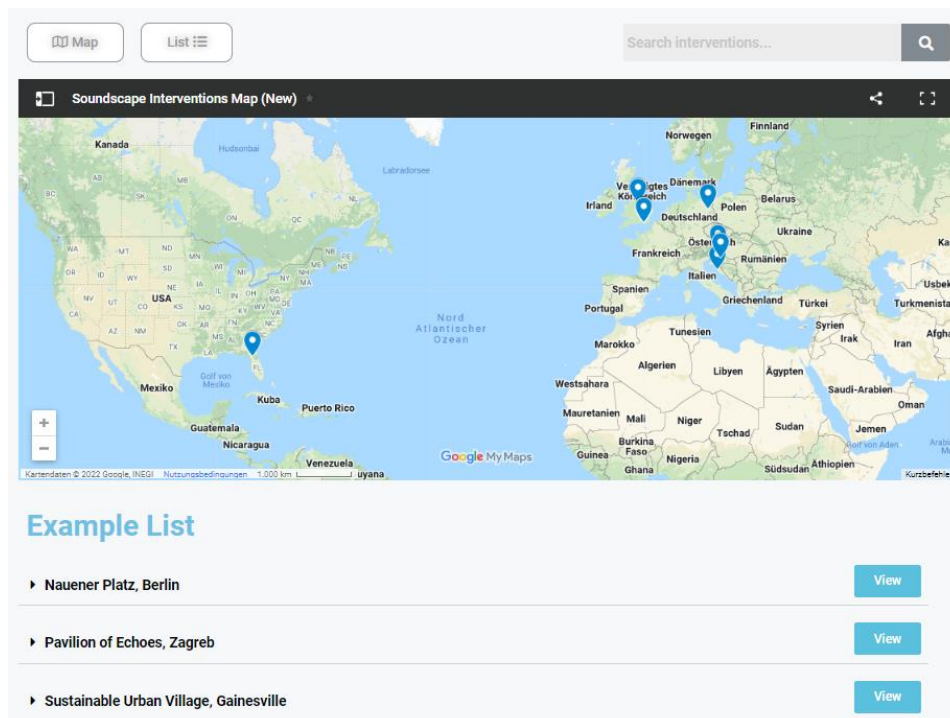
Map

List

Search interventions...

Soundscape Interventions Map (New)

Kanada
Hudsonbai
Labradorsee
Norwegen
Finnland
Vereinigtes Königreich
Dänemark
Irland
Deutschland
Polen
Belarus
Ukraine
Österreich
Frankreich
Rumänien
Italien
Spanien
Portugal
Griechenland
Türkei
Turkmenistan
Usbekistan
Tunesien
Syrien
Irak
Iran
Marokko
Algerien
Libyen
Ägypten
Westsahara
Saudi-Arabien
Oman
Mauretanien
Mali
Niger
Tschad
Sudan
Jemen
Golf von Aden
Burkina Faso
Guinea
Nigeria
Ghana
Südsudan
Äthiopien
AB
SK
MB
ON
QC
NL
WA
MT
ND
OR
ID
WY
SD
MN
WI
NV
UT
CA
USA
NE
IA
MI
NY
CO
KS
MO
IL
IN
OH
PA
AZ
NM
OK
TN
KY
VA
NC
TX
MS
AL
GA
SC
ME
Mexiko
Golf von Mexiko
Kuba
Puerto Rico
Guatemala
Nicaragua
Venezuela
uyana
Nord Atlantischer Ozean
Google My Maps
Kartendaten © 2022 Google, INEGI
Nutzungsbedingungen
1.000 km
Kurzbefehle

Example List

Nauener Platz, Berlin
View

Pavilion of Echoes, Zagreb
View

Sustainable Urban Village, Gainesville
View